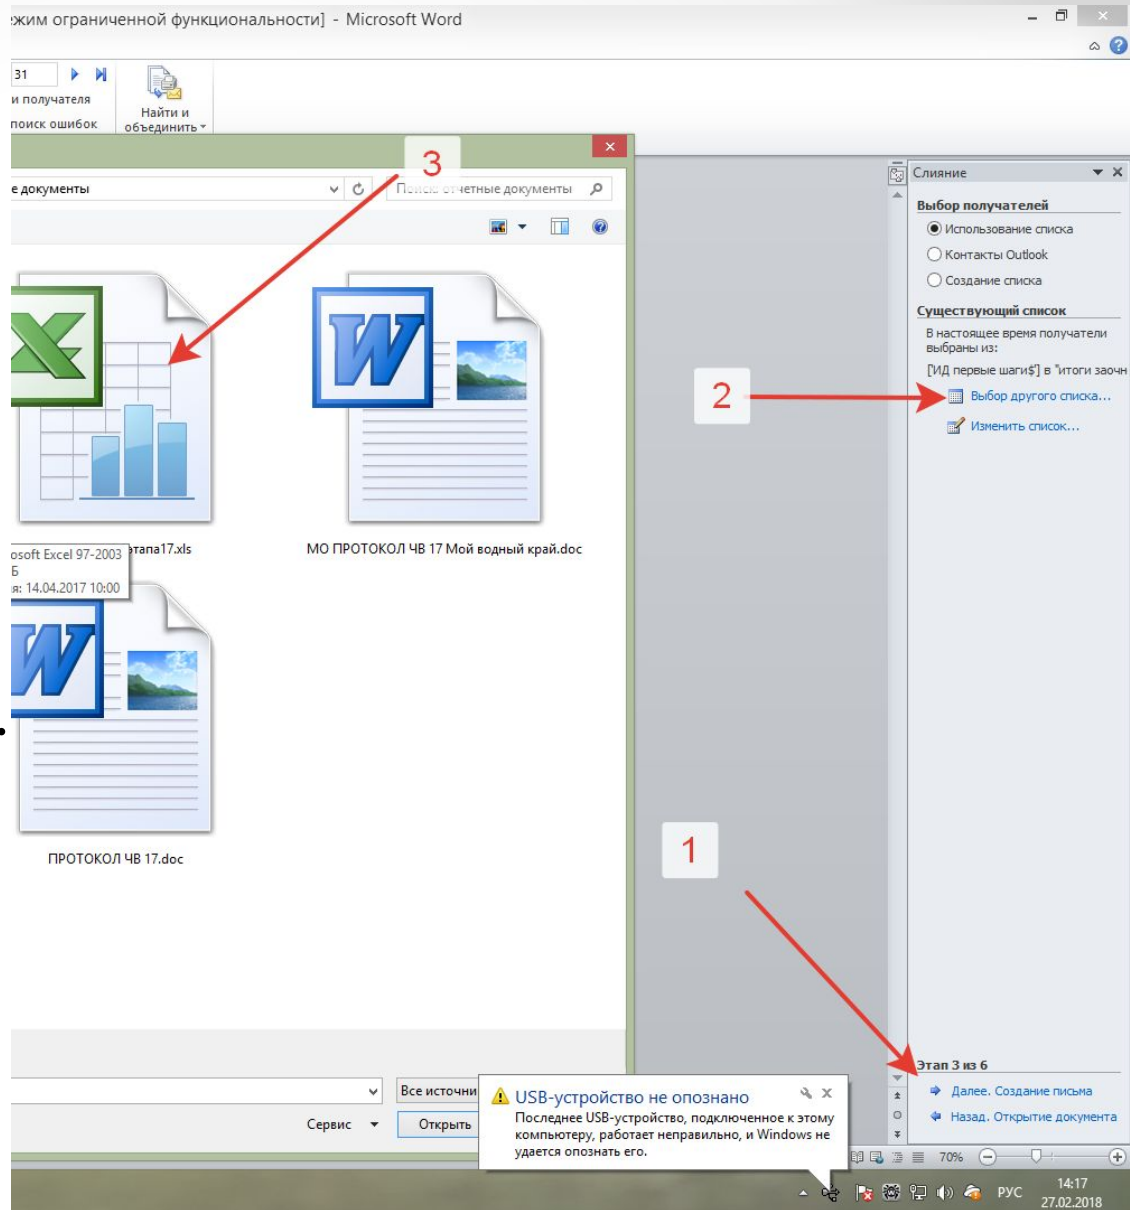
жим ограниченной функциональности] - Microsoft Word

31
и получателя
поиск ошибок
Найти и объединить

е документы
Поиск: отчетные документы

3

osoft Excel 97-2003
Б
я: 14.04.2017 10:00
этапа17.xls

МО ПРОТОКОЛ ЧВ 17 Мой водный край.doc

ПРОТОКОЛ ЧВ 17.doc

Все источни
Сервис
Открыть

Слияние
Выбор получателей
Использование списка
Контакты Outlook
Создание списка
Существующий список
В настоящее время получатели выбраны из:
[ИД первые шаги$] в "итоги заочн
Выбор другого списка...
Изменить список...

2

1

Этап 3 из 6
Далее. Создание письма
Назад. Открытие документа

USB-устройство не опознано
Последнее USB-устройство, подключенное к этому компьютеру, работает неправильно, и Windows не удается опознать его.

70%
РУС
14:17
27.02.2018